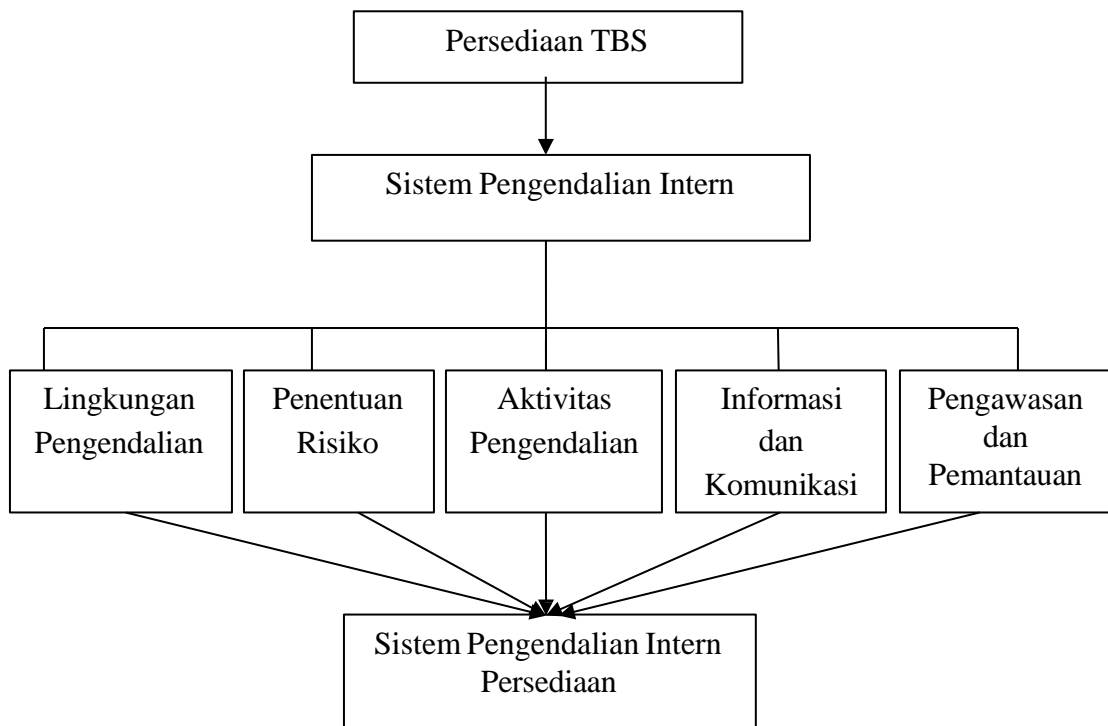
Persediaan TBS

Sistem Pengendalian Intern

Lingkungan Pengendalian

Penentuan Risiko

Aktivitas Pengendalian

Informasi dan Komunikasi

Pengawasan dan Pemantauan

Sistem Pengendalian Intern Persediaan